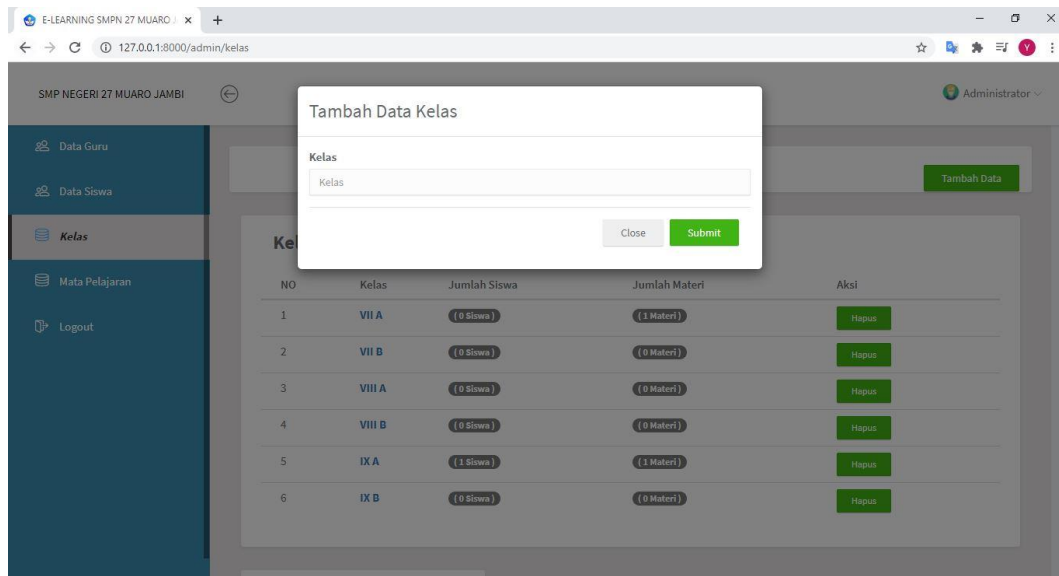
E-LEARNING SMPN 27 MUARO J ×
127.0.0.1:8000/admin/kelas

SMP NEGERI 27 MUARO JAMBI

Administrator

Data Guru
Data Siswa
Kelas
Mata Pelajaran
Logout

Tambah Data Kelas

Kelas
Kelas

Close Submit

Tambah Data

Kel

| NO | Kelas | Jumlah Siswa | Jumlah Materi | Aksi |
|---|---|---|---|---|
| 1 | VII A | ( 0 Siswa ) | ( 1 Materi ) | Hapus |
| 2 | VII B | ( 0 Siswa ) | ( 0 Materi ) | Hapus |
| 3 | VIII A | ( 0 Siswa ) | ( 0 Materi ) | Hapus |
| 4 | VIII B | ( 0 Siswa ) | ( 0 Materi ) | Hapus |
| 5 | IX A | ( 1 Siswa ) | ( 1 Materi ) | Hapus |
| 6 | IX B | ( 0 Siswa ) | ( 0 Materi ) | Hapus |